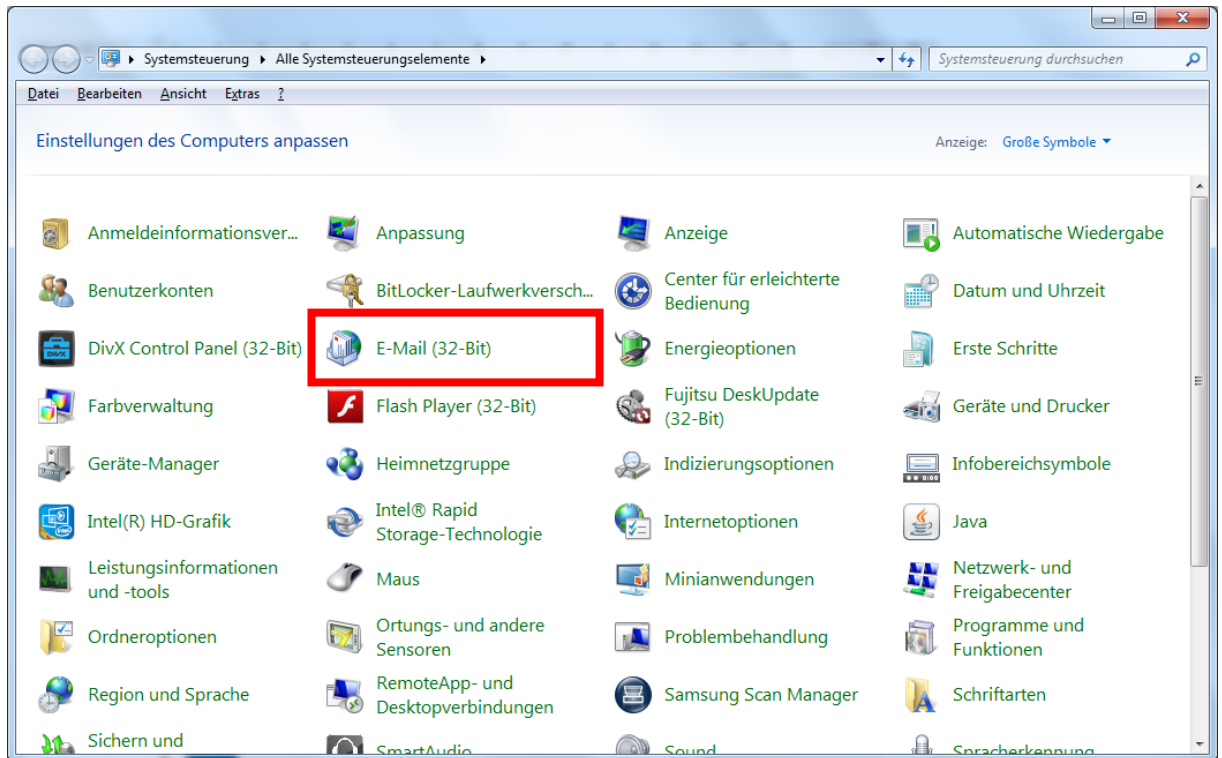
Systemsteuerung ▸ Alle Systemsteuerungselemente ▸

Systemsteuerung durchsuchen

Datei Bearbeiten Ansicht Extras ?

Einstellungen des Computers anpassen

Anzeige: Große Symbole ▾

| | | | |
|---|---|---|---|
| Anmeldeinformationsver... | Anpassung | Anzeige | Automatische Wiedergabe |
| Benutzerkonten | BitLocker-Laufwerkversch... | Center für erleichterte Bedienung | Datum und Uhrzeit |
| DivX Control Panel (32-Bit) | E-Mail (32-Bit) | Energieoptionen | Erste Schritte |
| Farbverwaltung | Flash Player (32-Bit) | Fujitsu DeskUpdate (32-Bit) | Geräte und Drucker |
| Geräte-Manager | Heimnetzgruppe | Indizierungsoptionen | Infobereichsymbole |
| Intel(R) HD-Grafik | Intel® Rapid Storage-Technologie | Internetoptionen | Java |
| Leistungsinformationen und -tools | Maus | Minianwendungen | Netzwerk- und Freigabecenter |
| Ordneroptionen | Ortungs- und andere Sensoren | Problembehandlung | Programme und Funktionen |
| Region und Sprache | RemoteApp- und Desktopverbindungen | Samsung Scan Manager | Schriftarten |
| Sichern und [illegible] | SmartAudio | Sound | Spracherkennung |